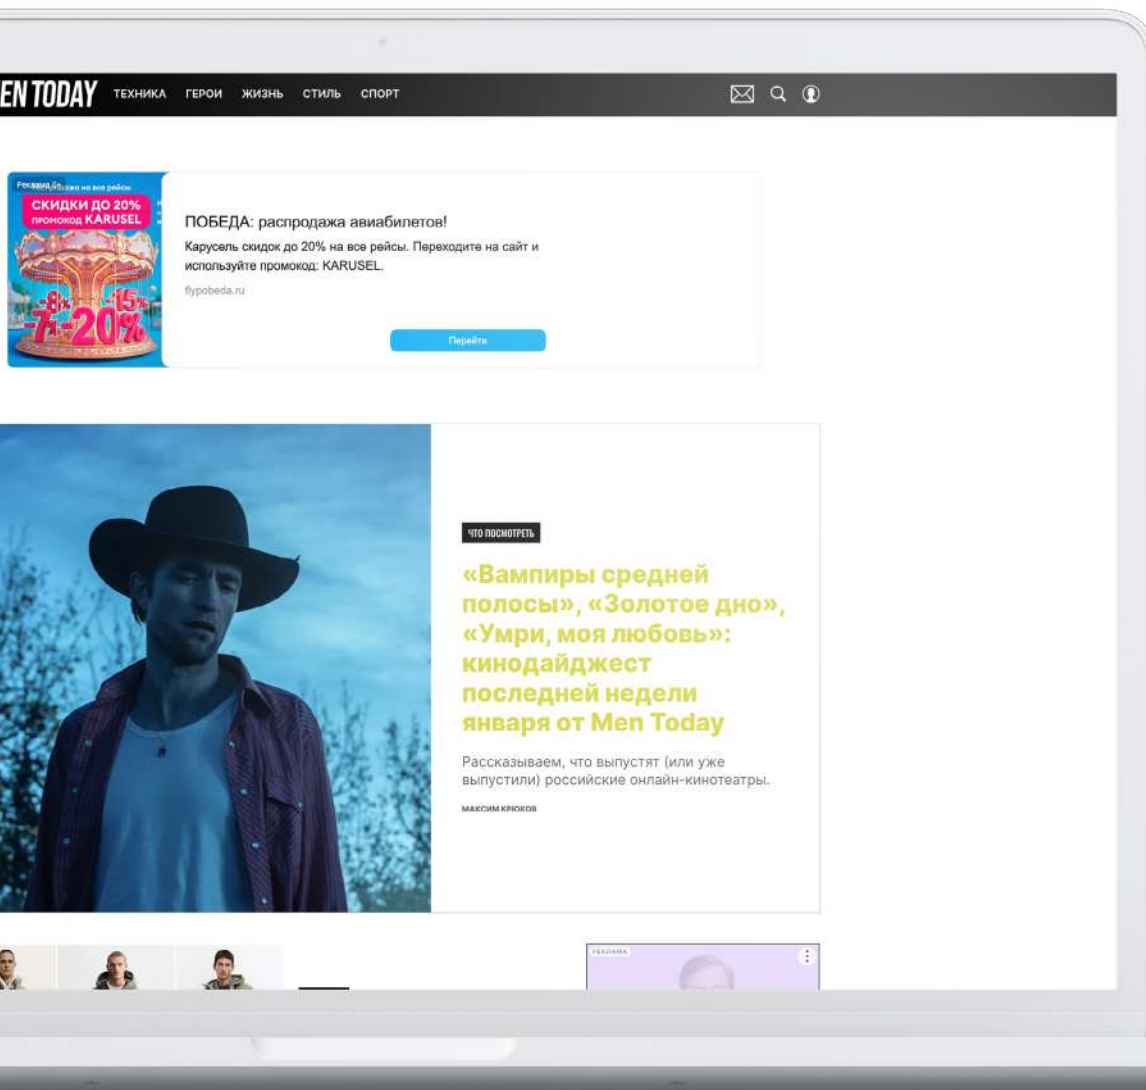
EN TODAY ТЕХНИКА ГЕРОИ ЖИЗНЬ СТИЛЬ СПОРТ

Реклама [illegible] на все рейсы
СКИДКИ ДО 20%
ПРОМОКОД KARUSEL
-8% -15% -7% -20%

ПОБЕДА: распродажа авиабилетов!
Карусель скидок до 20% на все рейсы. Переходите на сайт и используйте промокод: KARUSEL.
flypobeda.ru

Перейти

ЧТО ПОСМОТРЕТЬ

«Вампиры средней полосы», «Золотое дно», «Умри, моя любовь»: кинодайджест последней недели января от Men Today

Рассказываем, что выпустят (или уже выпустили) российские онлайн-кинотеатры.

МАКСИМ КРЮКОВ

РЕКЛАМА